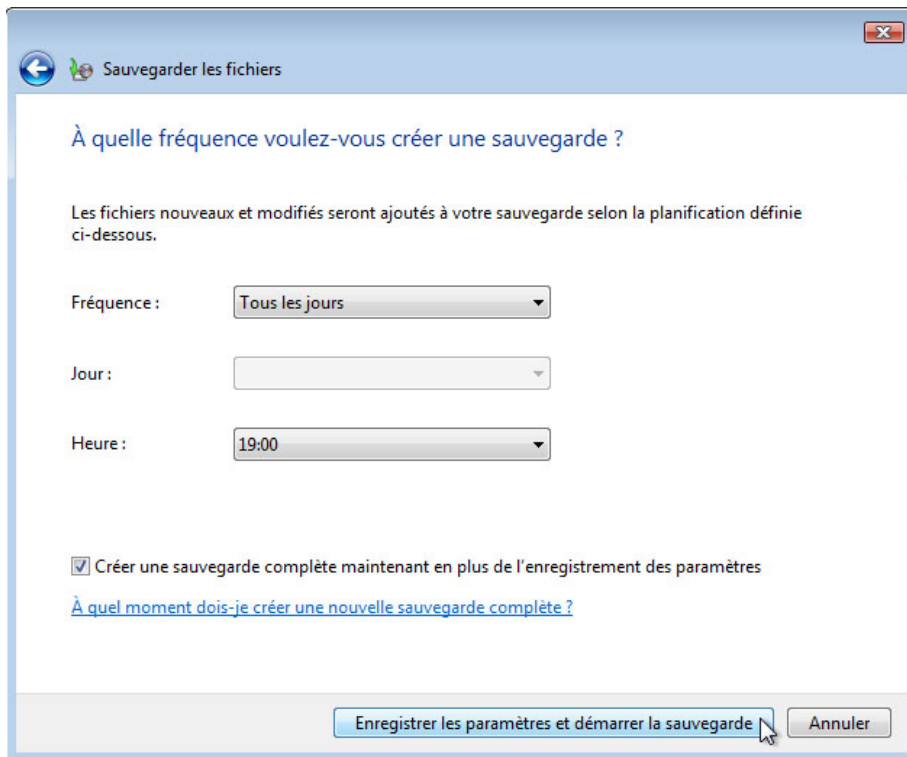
Sauvegarder les fichiers

À quelle fréquence voulez-vous créer une sauvegarde ?

Les fichiers nouveaux et modifiés seront ajoutés à votre sauvegarde selon la planification définie ci-dessous.

Fréquence : Tous les jours

Jour :

Heure : 19:00

Créer une sauvegarde complète maintenant en plus de l'enregistrement des paramètres

À quel moment dois-je créer une nouvelle sauvegarde complète ?

Enregistrer les paramètres et démarrer la sauvegarde

Annuler